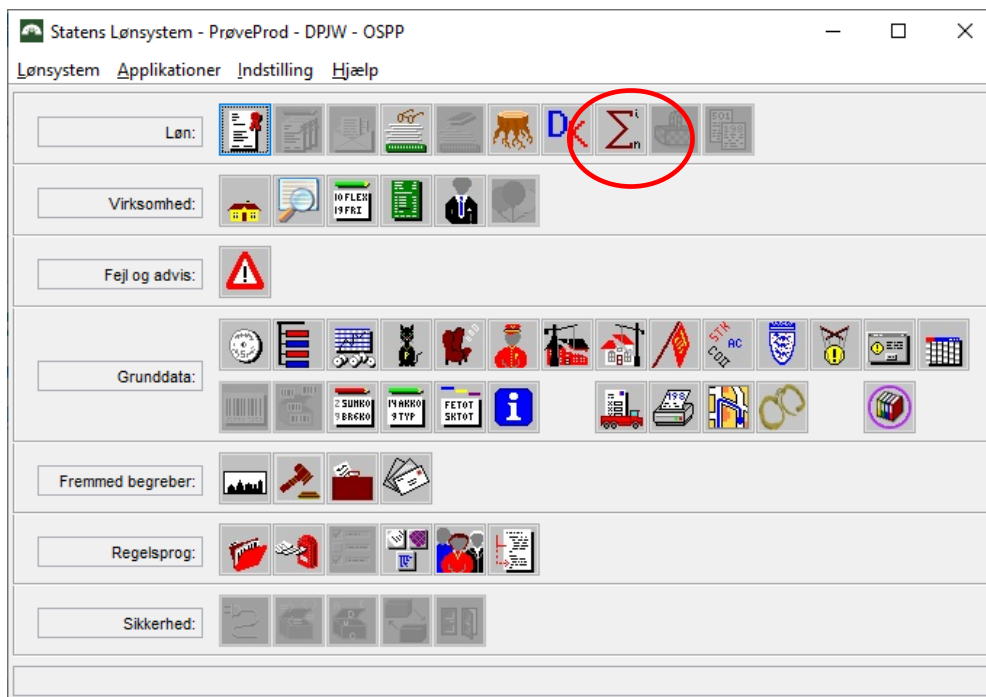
Statens Lønsystem - PrøveProd - DPJW - OSPP

Lønsystem Applikationer Indstilling Hjælp

Løn:

$\sum_{n}^{i}$

501

Virksomhed:

10 FLEX
19 FRI

Fejl og advis:

Grunddata:

STK
AC
COI

2 SUNKO
9 BRGKO

14 AKKO
9 TYP

FETOT
SKTOT

198

Fremmed begreber:

Regelsprog:

Sikkerhed: